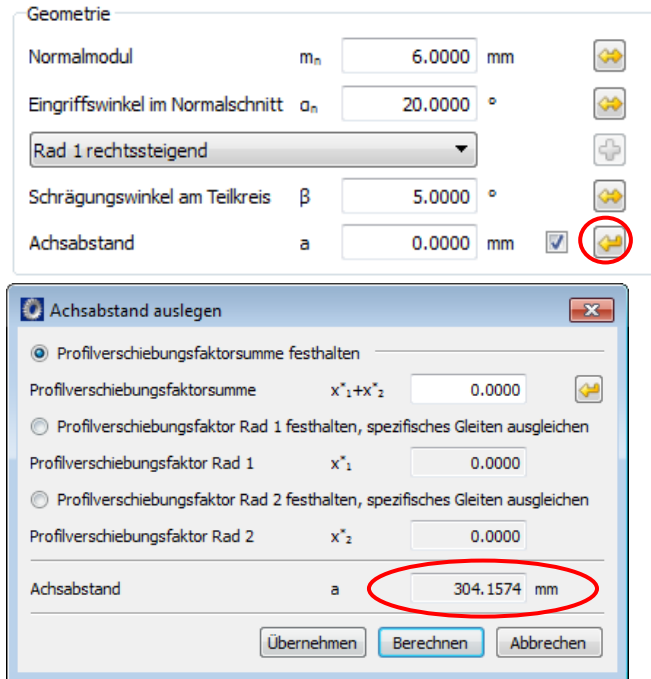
Geometrie

Normalmodul $m_n$ 6.0000 mm

Eingriffswinkel im Normalschnitt $\alpha_n$ 20.0000 °

Rad 1 rechtssteigend

Schrägungswinkel am Teilkreis β 5.0000 °

Achsabstand a 0.0000 mm

Achsabstand auslegen

Profilverschiebungsfaktorsumme festhalten

Profilverschiebungsfaktorsumme $x^*_1+x^*_2$ 0.0000

Profilverschiebungsfaktor Rad 1 festhalten, spezifisches Gleiten ausgleichen

Profilverschiebungsfaktor Rad 1 $x^*_1$ 0.0000

Profilverschiebungsfaktor Rad 2 festhalten, spezifisches Gleiten ausgleichen

Profilverschiebungsfaktor Rad 2 $x^*_2$ 0.0000

Achsabstand a 304.1574 mm

Übernehmen Berechnen Abbrechen